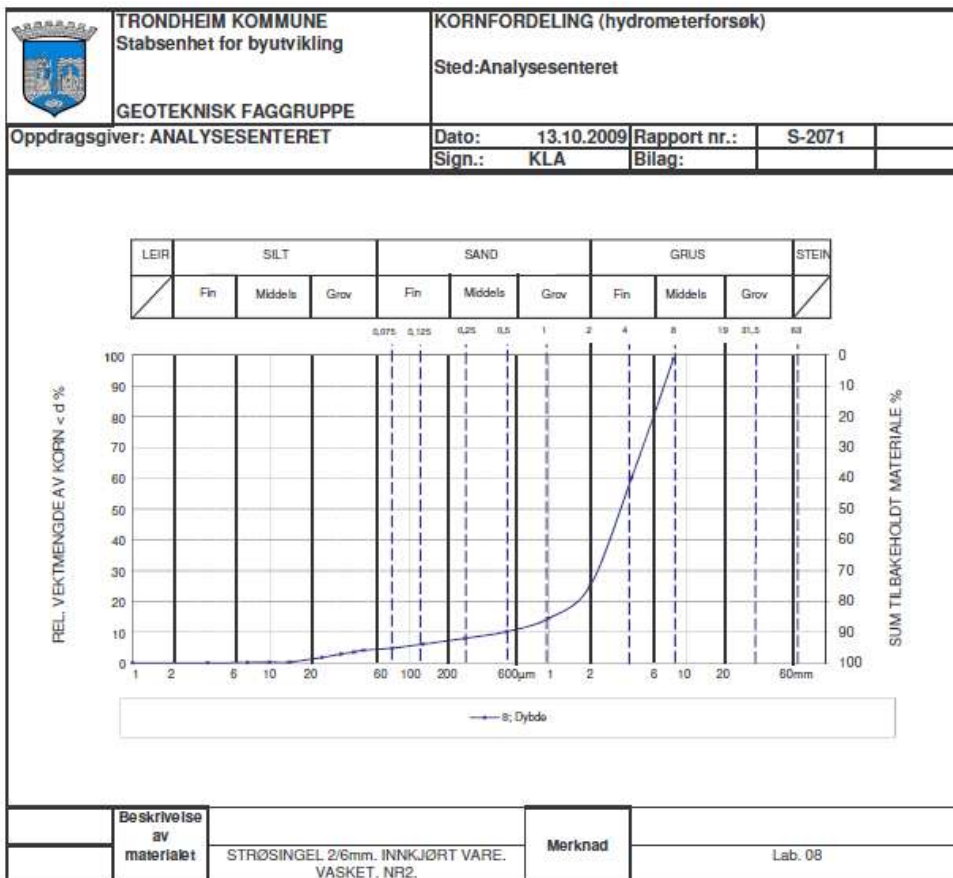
TRONDHEIM KOMMUNE
Stabsenhet for byutvikling

GEOTEKNISK FAGGRUPPE

KORNFORDELING (hydrometerforsøk)

Sted:Analysesenteret

Oppdragsgiver: ANALYSESENTERET

| Dato: | 13.10.2009 | Rapport nr.: | S-2071 |
|---|---|---|---|
| Sign.: | KLA | Bilag: | |

| LEIR | SILT | | | SAND | | | GRUS | | | STEIN |
|---|---|---|---|---|---|---|---|---|---|---|
| | Fin | Middels | Grov | Fin | Middels | Grov | Fin | Middels | Grov | |

0,075 0,125 0,25 0,5 1 2 4 8 19 31,5 63

REL. VEKTMENGDE AV KORN < d %

100
90
80
70
60
50
40
30
20
10
0

SUM TILBAKEHOLDT MATERIALE %

0
10
20
30
40
50
60
70
80
90
100

1 2 6 10 20 60 100 200 600µm 1 2 6 10 20 60mm

8; Dybde

Beskrivelse av materialet STRØSINGEL 2/6mm. INNKJØRT VARE. VASKET. NR2.

Merknad

Lab. 08